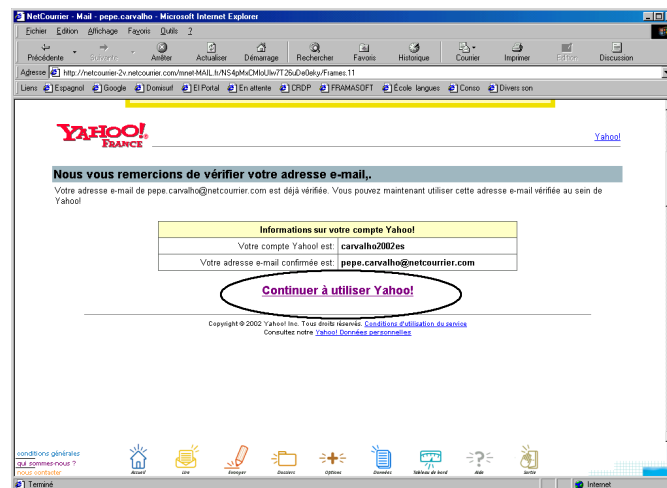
NetCourrier - Mail - pepe.carvalho - Microsoft Internet Explorer

Fichier Edition Affichage Favoris Outils ?

Précédente Suivante Arrêter Actualiser Démarrage Rechercher Favoris Historique Courrier Imprimer Edition Discussion

Adresse http://netcourrier-2v.netcourrier.com/mnet-MAIL.fr/NS4pMxCMloUlw7T26uDs0eky/Frames.11

Liens Espagnol Google Domisurf El Portal En attente CRDP FRAMASOFT École langues Conso Divers son

YAHOO! FRANCE

Yahoo!

Nous vous remercions de vérifier votre adresse e-mail,.

Votre adresse e-mail de pepe.carvalho@netcourrier.com est déjà vérifiée. Vous pouvez maintenant utiliser cette adresse e-mail vérifiée au sein de Yahoo!

| Informations sur votre compte Yahoo! | |
|---|---|
| Votre compte Yahoo! est: | carvalho2002es |
| Votre adresse e-mail confirmée est: | pepe.carvalho@netcourrier.com |

Continuer à utiliser Yahoo!

Copyright © 2002 Yahoo! Inc. Tous droits réservés. Conditions d'utilisation du service
Consultez notre Yahoo! Données personnelles

conditions générales
qui sommes-nous ?
nous contacter

Accueil Lire Envoyer Dossiers Options Données Tableau de bord Aide Sortie

Terminé

Internet